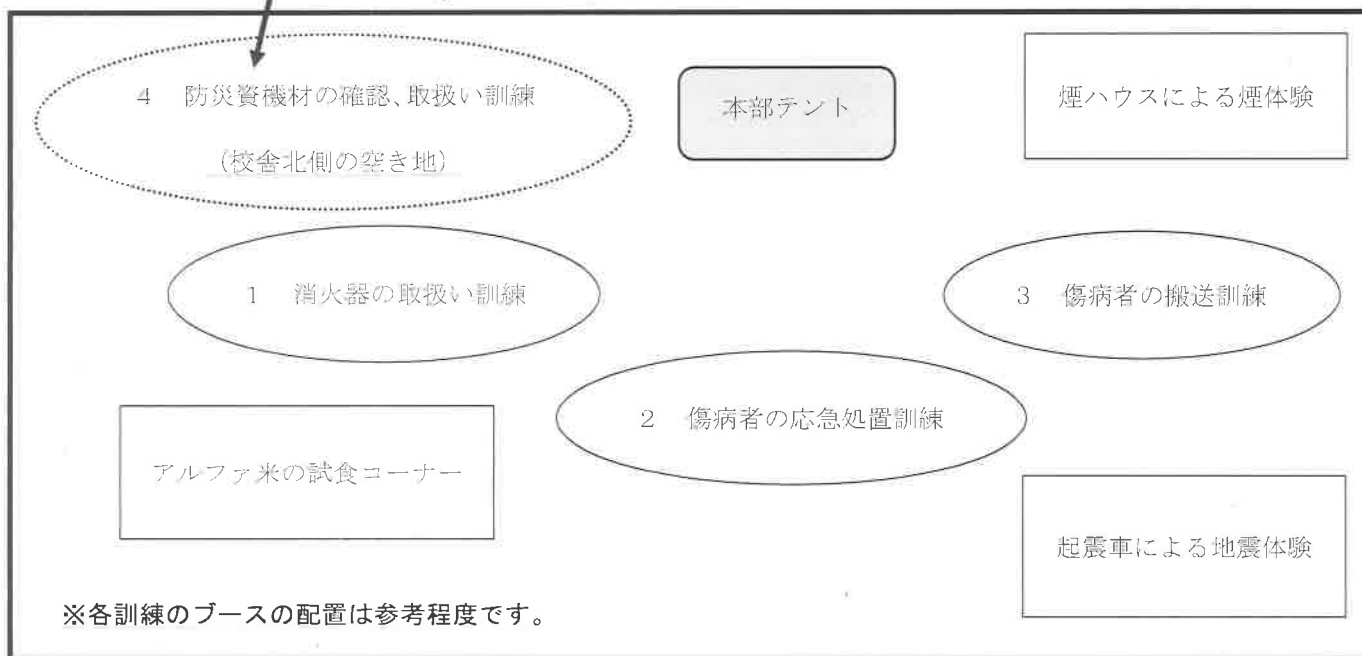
4　防災資機材の確認、取扱い訓練

（校舎北側の空き地）

本部テント

煙ハウスによる煙体験

1　消火器の取扱い訓練

3　傷病者の搬送訓練

2　傷病者の応急処置訓練

アルファ米の試食コーナー

起震車による地震体験

※各訓練のブースの配置は参考程度です。